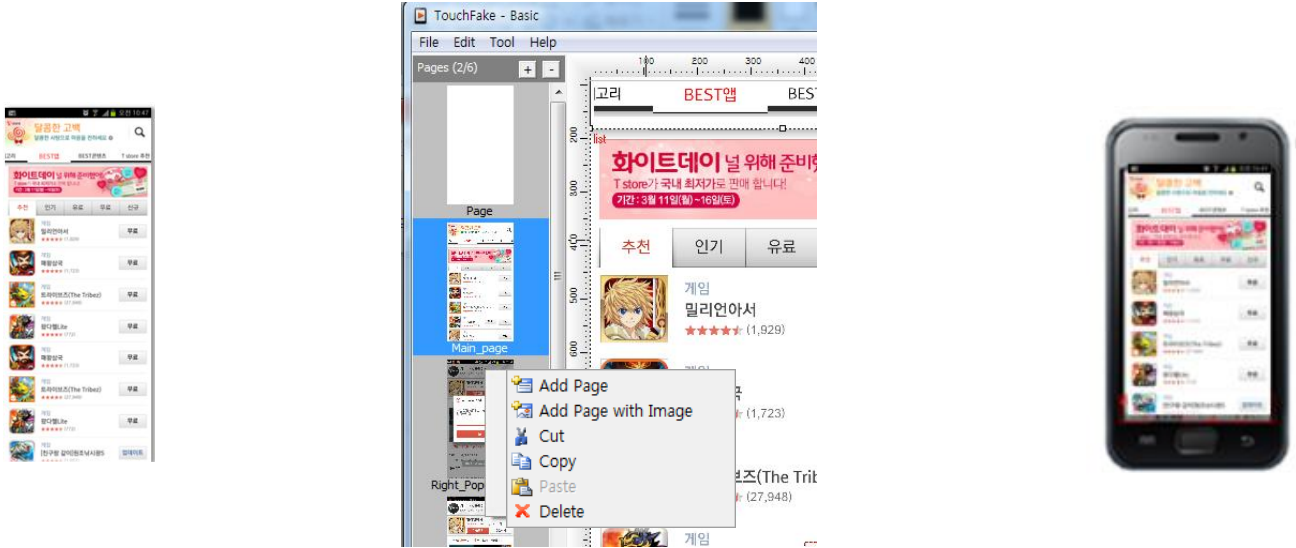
오전 10:47
달콤한 고백
달콤한 사랑으로 마음을 전하세요
고리 BEST앱 BEST콘텐츠 T store 추천
화이트데이 널 위해 준비했어
추천 인기 유료 무료 신규
게임
밀리언아서
무료
게임
해왕삼국
무료
게임
트라이브즈(The Tribez)
무료
게임
팡다헐Lite
무료
게임
해왕삼국
무료
게임
트라이브즈(The Tribez)
무료
게임
팡다헐Lite
무료
게임
[한구랑 같이]원조낚시왕5
업데이트

TouchFake - Basic
File Edit Tool Help
Pages (2/6) + -
Page
Main_page
Right_Pop
100 200 300 400
200 300 400 500 600
고리 BEST앱 BEST
list
화이트데이 널 위해 준비했
T store가 국내 최저가로 판매 합니다!
기간 : 3월 11일(월)~16일(토)
추천 인기 유료
게임
밀리언아서
(1,929)
게임
(1,723)
즈(The Trib
(27,948)
게임
Add Page
Add Page with Image
Cut
Copy
Paste
Delete

달콤한 고백
화이트데이 널 위해 준비했어